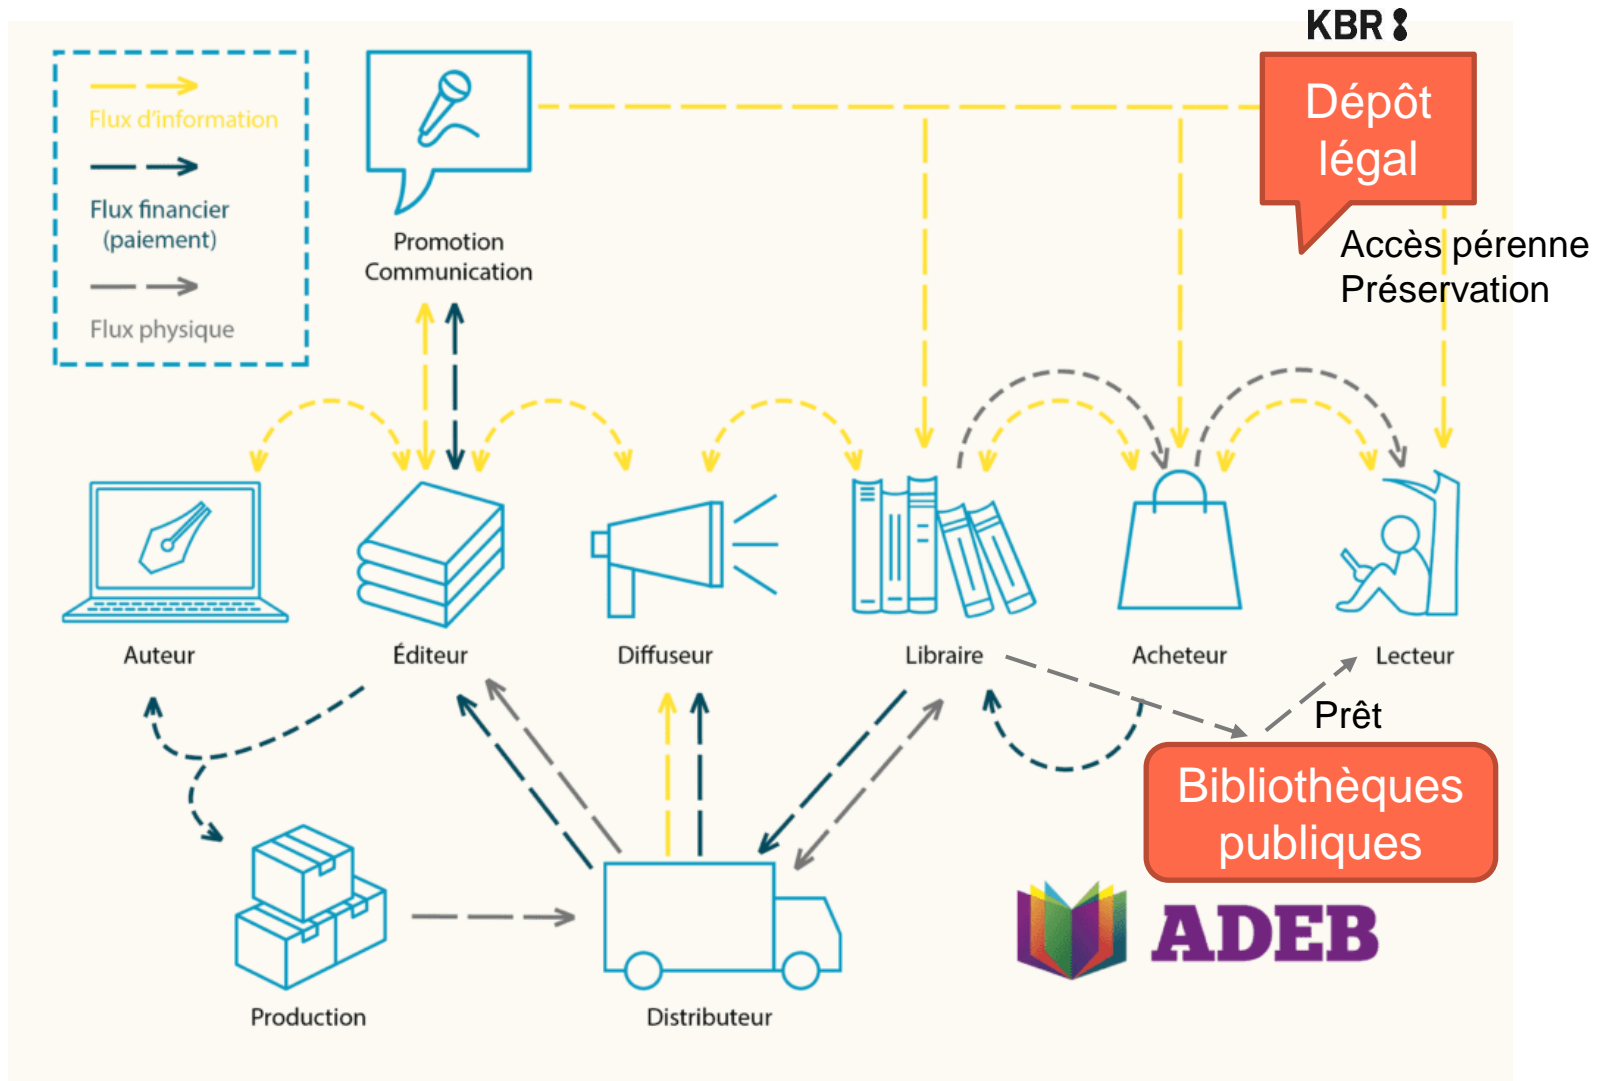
KBR

Flux d'information

Flux financier (paiement)

Flux physique

Promotion Communication

Dépôt légal

Accès pérenne
Préservation

Auteur

Éditeur

Diffuseur

Libraire

Acheteur

Lecteur

Prêt

Bibliothèques publiques

Production

Distributeur

ADEB